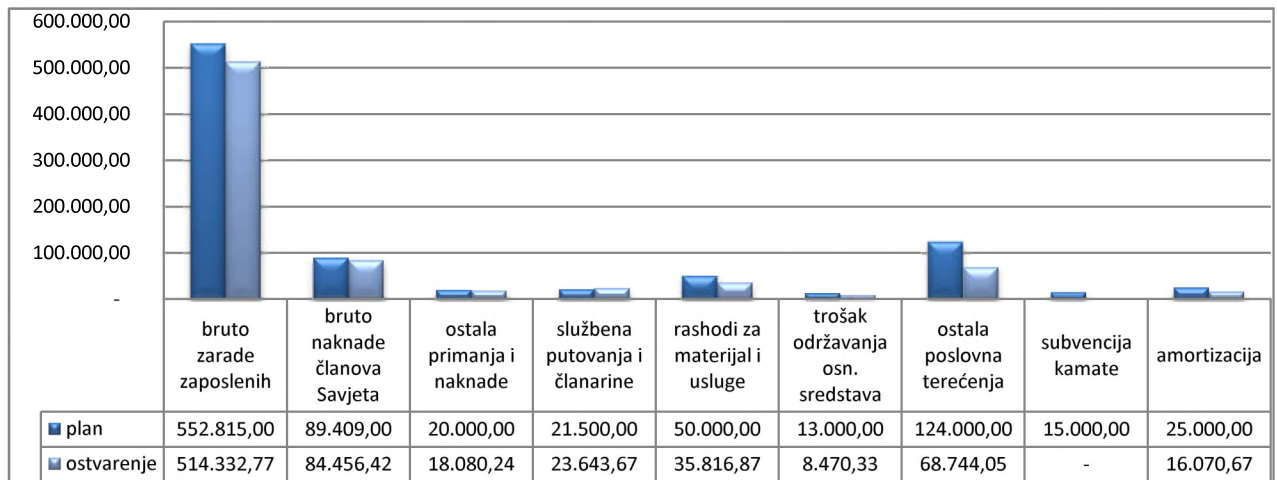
600.000,00
500.000,00
400.000,00
300.000,00
200.000,00
100.000,00
-

| | bruto zarade zaposlenih | bruto naknade članova Savjeta | ostala primanja i naknade | službena putovanja i članarine | rashodi za materijal i usluge | trošak održavanja osn. sredstava | ostala poslovna terećenja | subvencija kamate | amortizacija |
|---|---|---|---|---|---|---|---|---|---|
| plan | 552.815,00 | 89.409,00 | 20.000,00 | 21.500,00 | 50.000,00 | 13.000,00 | 124.000,00 | 15.000,00 | 25.000,00 |
| ostvarenje | 514.332,77 | 84.456,42 | 18.080,24 | 23.643,67 | 35.816,87 | 8.470,33 | 68.744,05 | - | 16.070,67 |